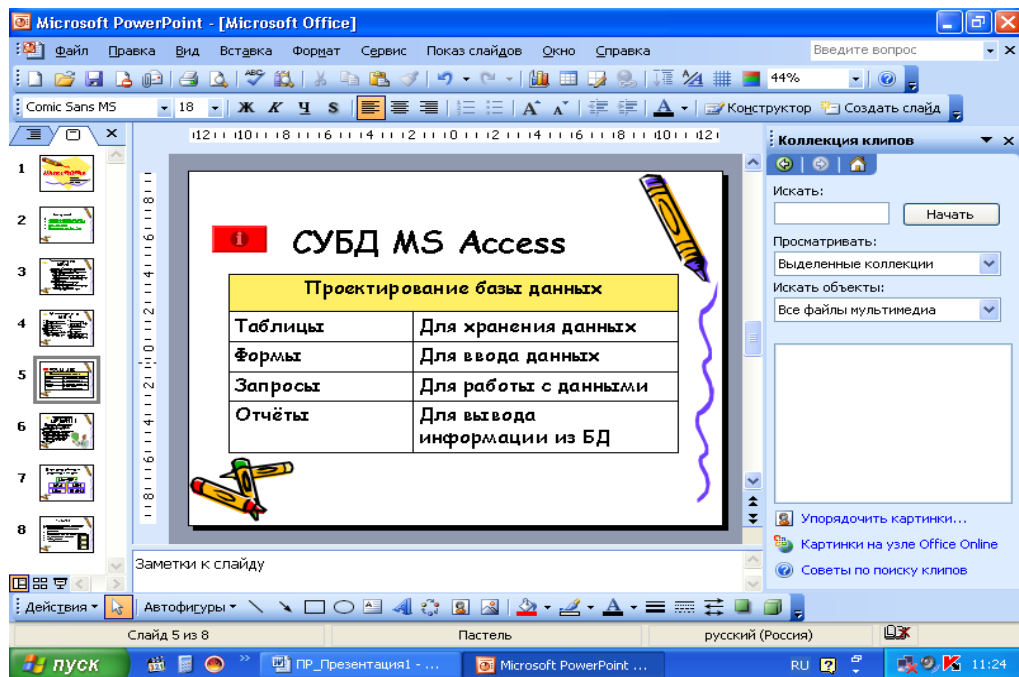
Microsoft PowerPoint - [Microsoft Office]

Файл Правка Вид Вставка Формат Сервис Показ слайдов Окно Справка

Введите вопрос

44%

Comic Sans MS 18 Ж К Ч S

Конструктор Создать слайд

Коллекция клипов

Искать:

Начать

Просматривать:

Выделенные коллекции

Искать объекты:

Все файлы мультимедиа

Упорядочить картинки...

Картинки на узле Office Online

Советы по поиску клипов

1 2 3 4 5 6 7 8

СУБД MS Access

| Проектирование базы данных | |
|---|---|
| Таблицы | Для хранения данных |
| Формы | Для ввода данных |
| Запросы | Для работы с данными |
| Отчёты | Для вывода информации из БД |

Заметки к слайду

Действия Автофигуры

Слайд 5 из 8 Пастель русский (Россия)

пуск ПР_Презентация1 - ... Microsoft PowerPoint ... RU 11:24